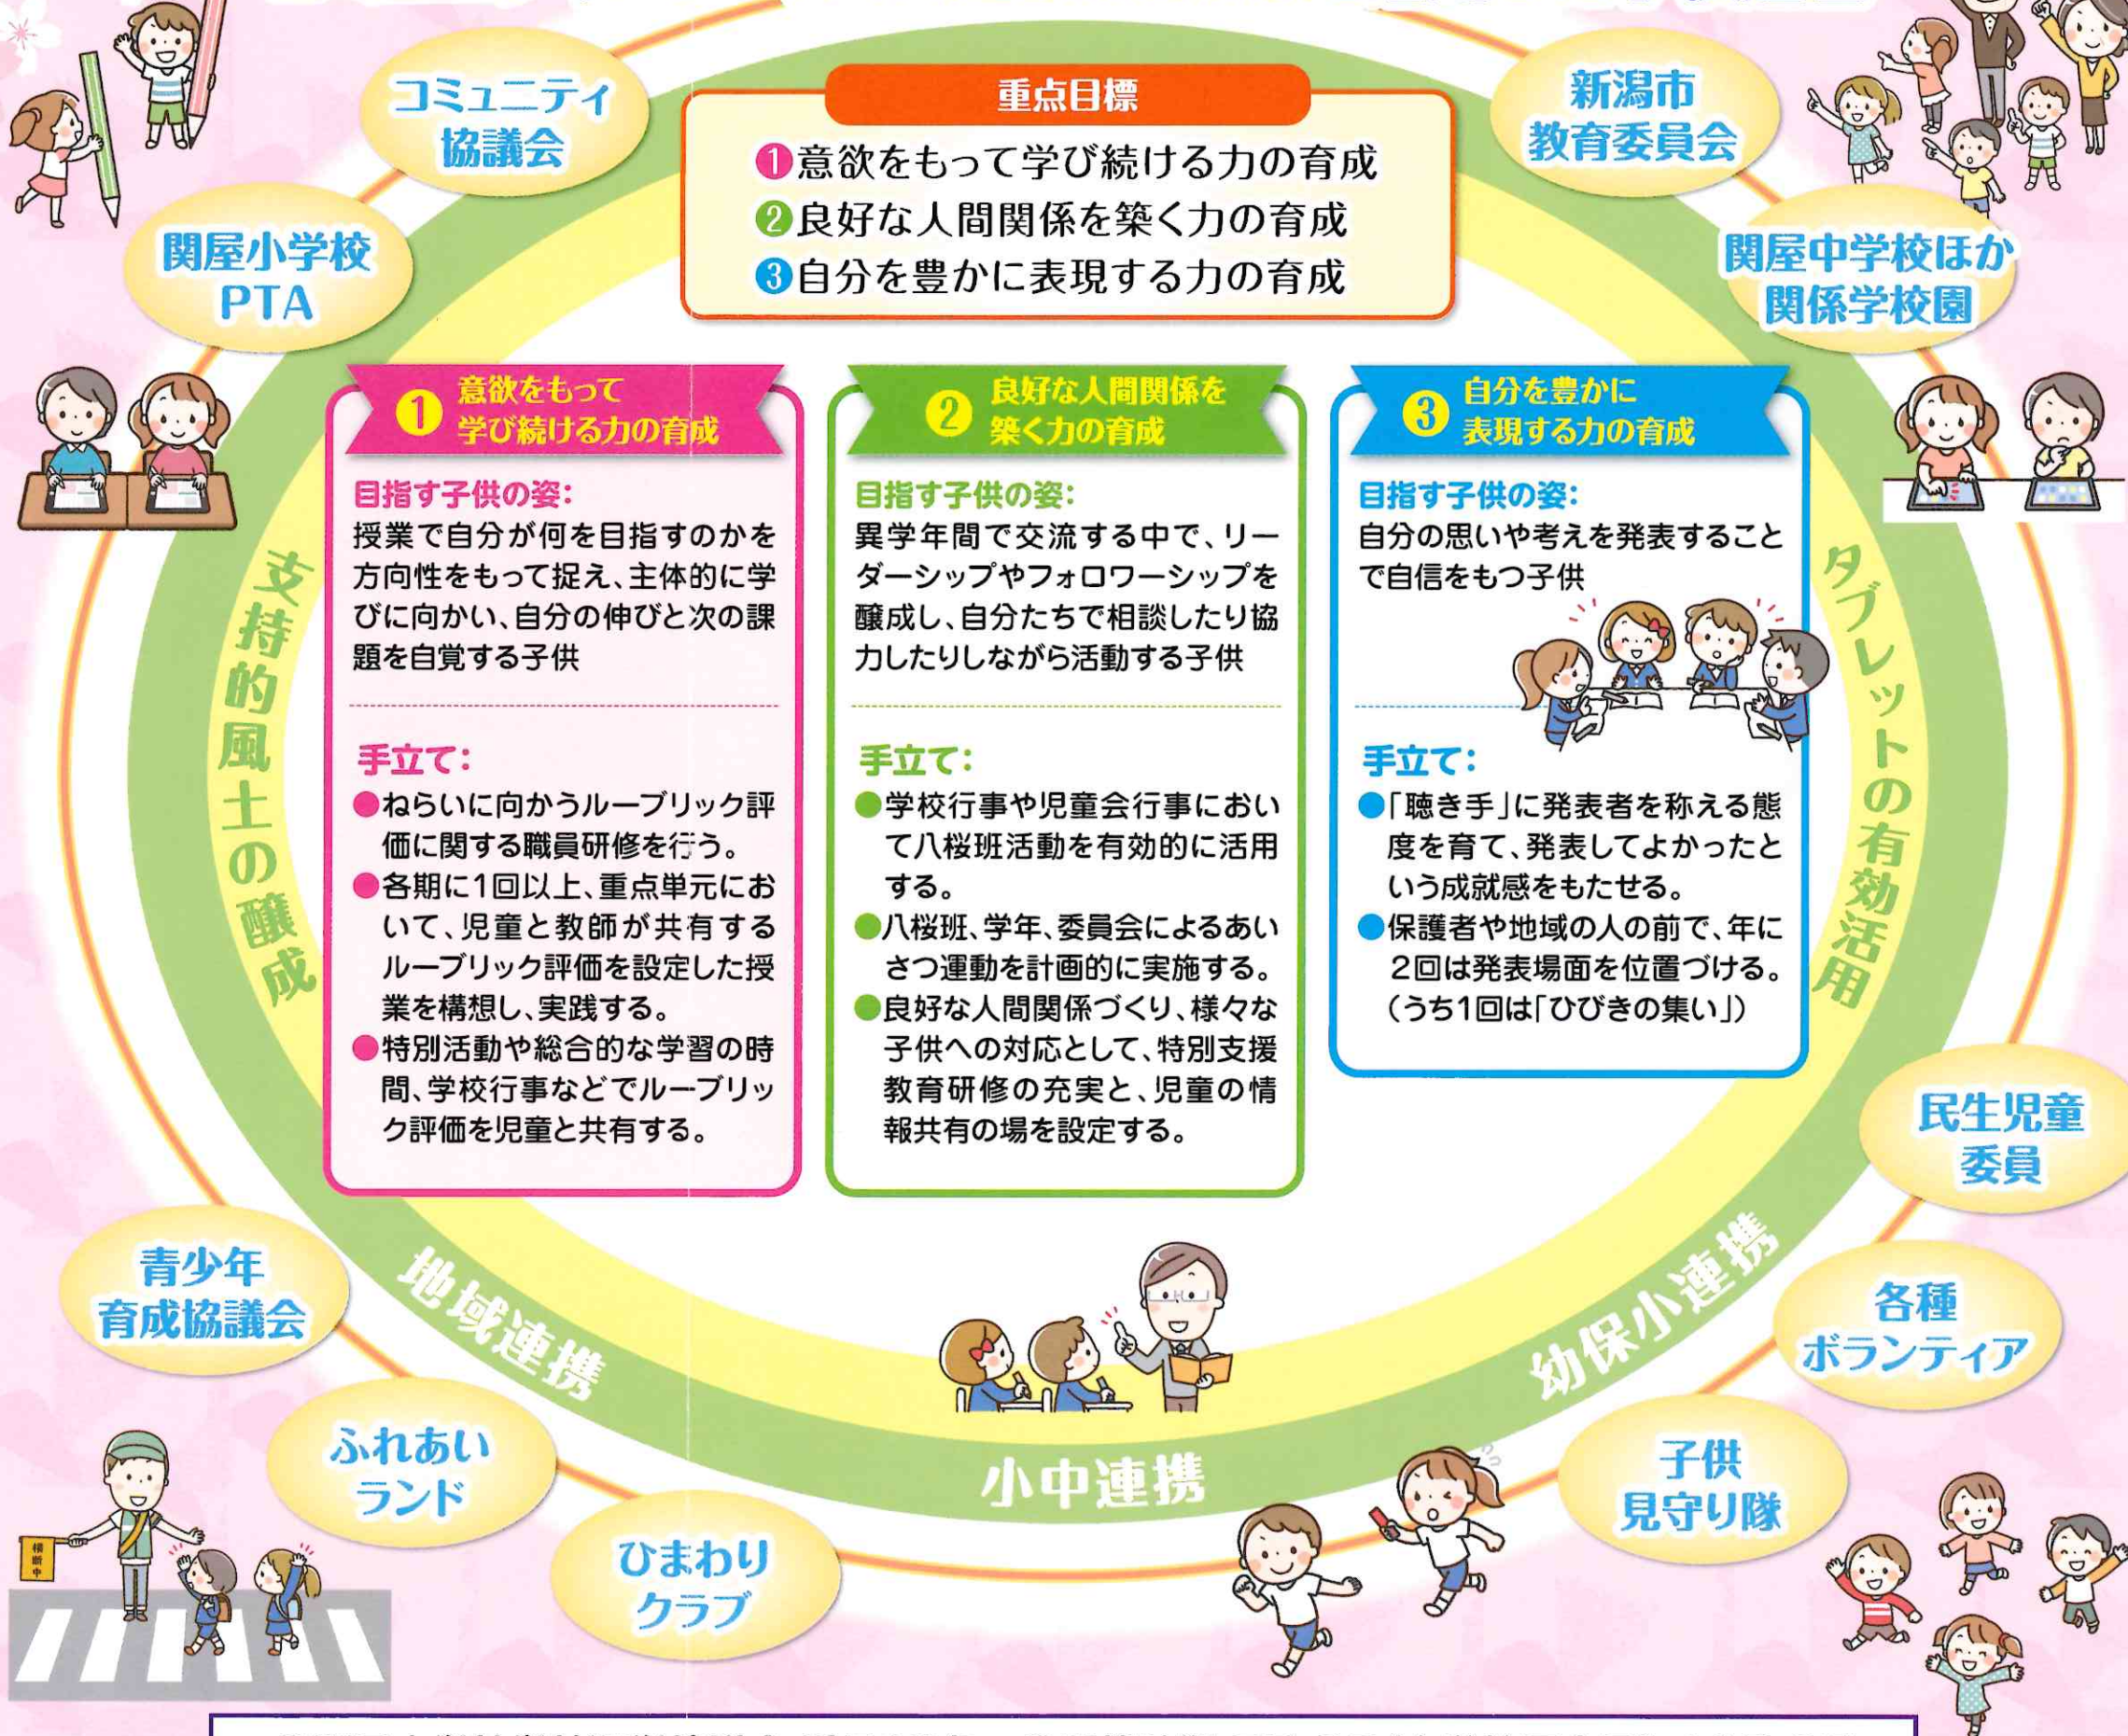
コミュニティ協議会

関屋小学校PTA

新潟市教育委員会

関屋中学校ほか関係学校園

重点目標

❶意欲をもって学び続ける力の育成
❷良好な人間関係を築く力の育成
❸自分を豊かに表現する力の育成

支持的風土の醸成

タブレットの有効活用

① 意欲をもって学び続ける力の育成

目指す子供の姿:
授業で自分が何を目指すのかを方向性をもって捉え、主体的に学びに向かい、自分の伸びと次の課題を自覚する子供

手立て:
●ねらいに向かうルーブリック評価に関する職員研修を行う。
●各期に1回以上、重点単元において、児童と教師が共有するルーブリック評価を設定した授業を構想し、実践する。
●特別活動や総合的な学習の時間、学校行事などでルーブリック評価を児童と共有する。

② 良好な人間関係を築く力の育成

目指す子供の姿:
異学年間で交流する中で、リーダーシップやフォロワーシップを醸成し、自分たちで相談したり協力したりしながら活動する子供

手立て:
●学校行事や児童会行事において八桜班活動を有効的に活用する。
●八桜班、学年、委員会によるあいさつ運動を計画的に実施する。
●良好な人間関係づくり、様々な子供への対応として、特別支援教育研修の充実と、児童の情報共有の場を設定する。

③ 自分を豊かに表現する力の育成

目指す子供の姿:
自分の思いや考えを発表することで自信をもつ子供

手立て:
●「聴き手」に発表者を称える態度を育て、発表してよかったという成就感をもたせる。
●保護者や地域の人の前で、年に2回は発表場面を位置づける。(うち1回は「ひびきの集い」)

民生児童委員

青少年育成協議会

各種ボランティア

地域連携

幼保小連携

小中連携

ふれあいランド

ひまわりクラブ

子供見守り隊

横断中